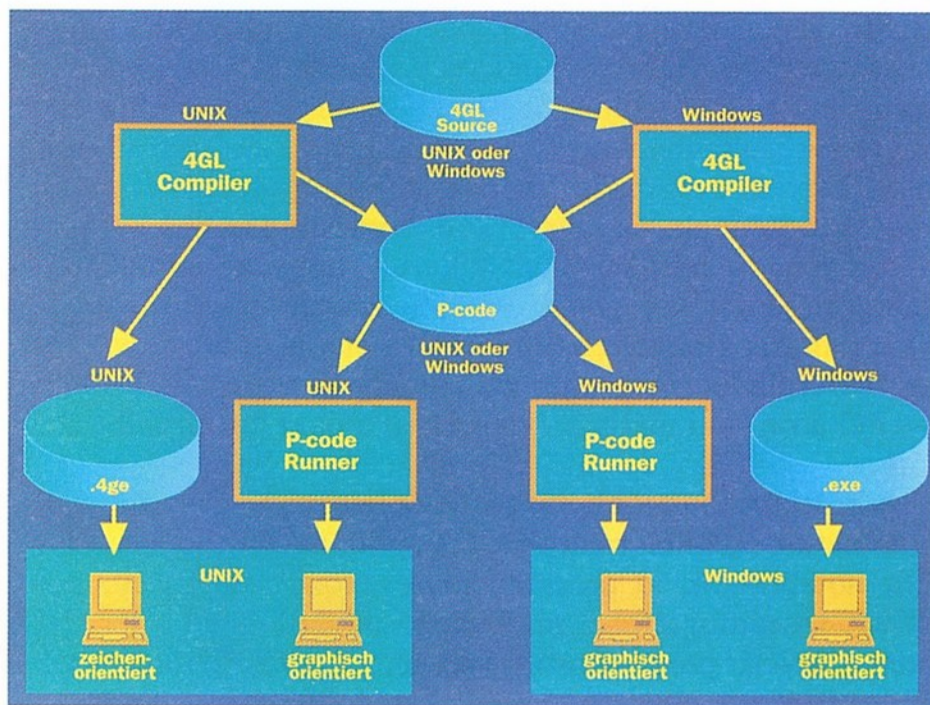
4GL Source

UNIX oder Windows

UNIX

4GL Compiler

Windows

4GL Compiler

P-code

UNIX oder Windows

UNIX

UNIX

Windows

Windows

.4ge

P-code Runner

P-code Runner

.exe

UNIX

Windows

zeichenorientiert

graphisch orientiert

graphisch orientiert

graphisch orientiert